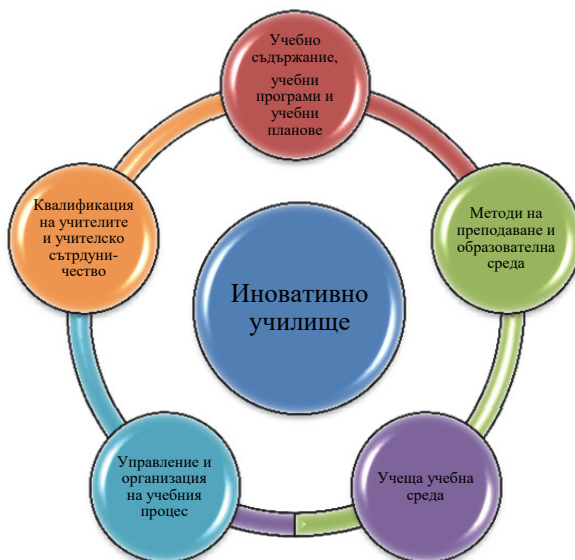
Учебно съдържание, учебни програми и учебни планове

Методи на преподаване и образователна среда

Учеща учебна среда

Управление и организация на учебния процес

Квалификация на учителите и учителско сътрудничество

Иновативно училище